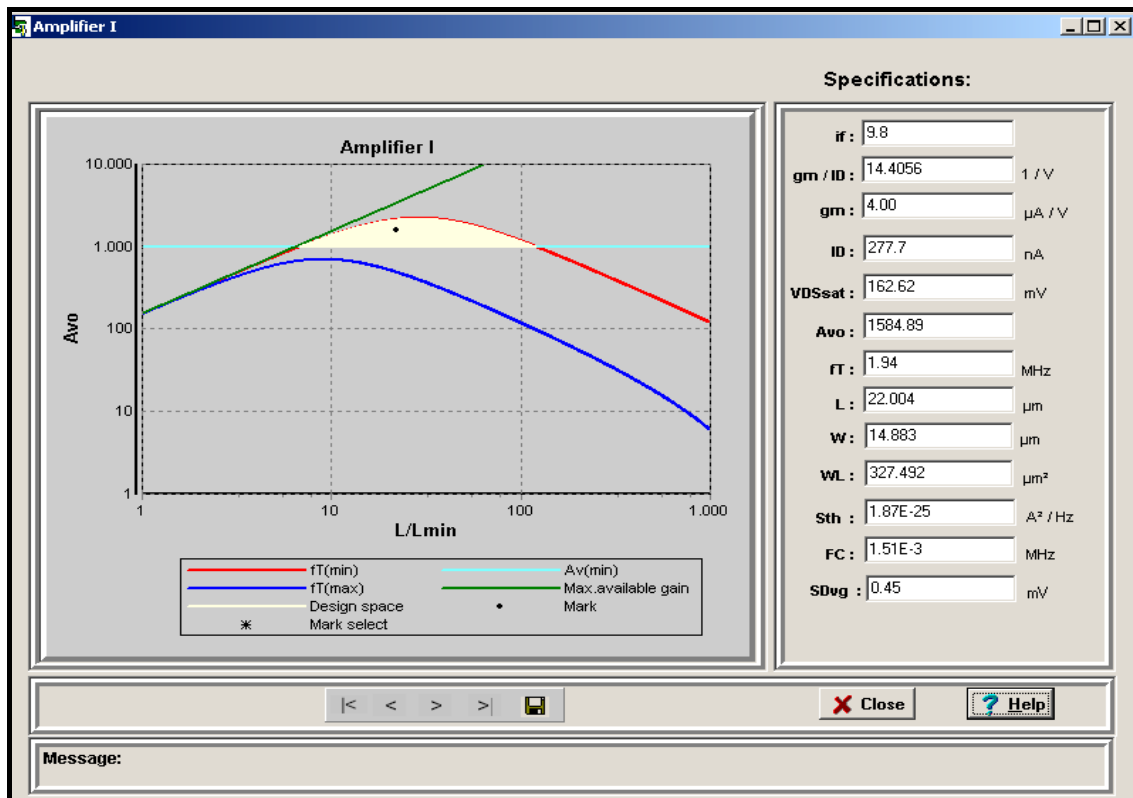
Amplifier I

Specifications:

Amplifier I

10.000
1.000
100
10
1

Avo

1
10
100
1.000

L/Lmin

fT(min)
Av(min)
fT(max)
Max.available gain
Design space
Mark
Mark select

if : 9.8
gm / ID : 14.4056 1 / V
gm : 4.00 μA / V
ID : 277.7 nA
VDSsat : 162.62 mV
Avo : 1584.89
fT : 1.94 MHz
L : 22.004 μm
W : 14.883 μm
WL : 327.492 μm²
Sth : 1.87E-25 A² / Hz
FC : 1.51E-3 MHz
SDvg : 0.45 mV

|< < > >|

Close
Help

Message: